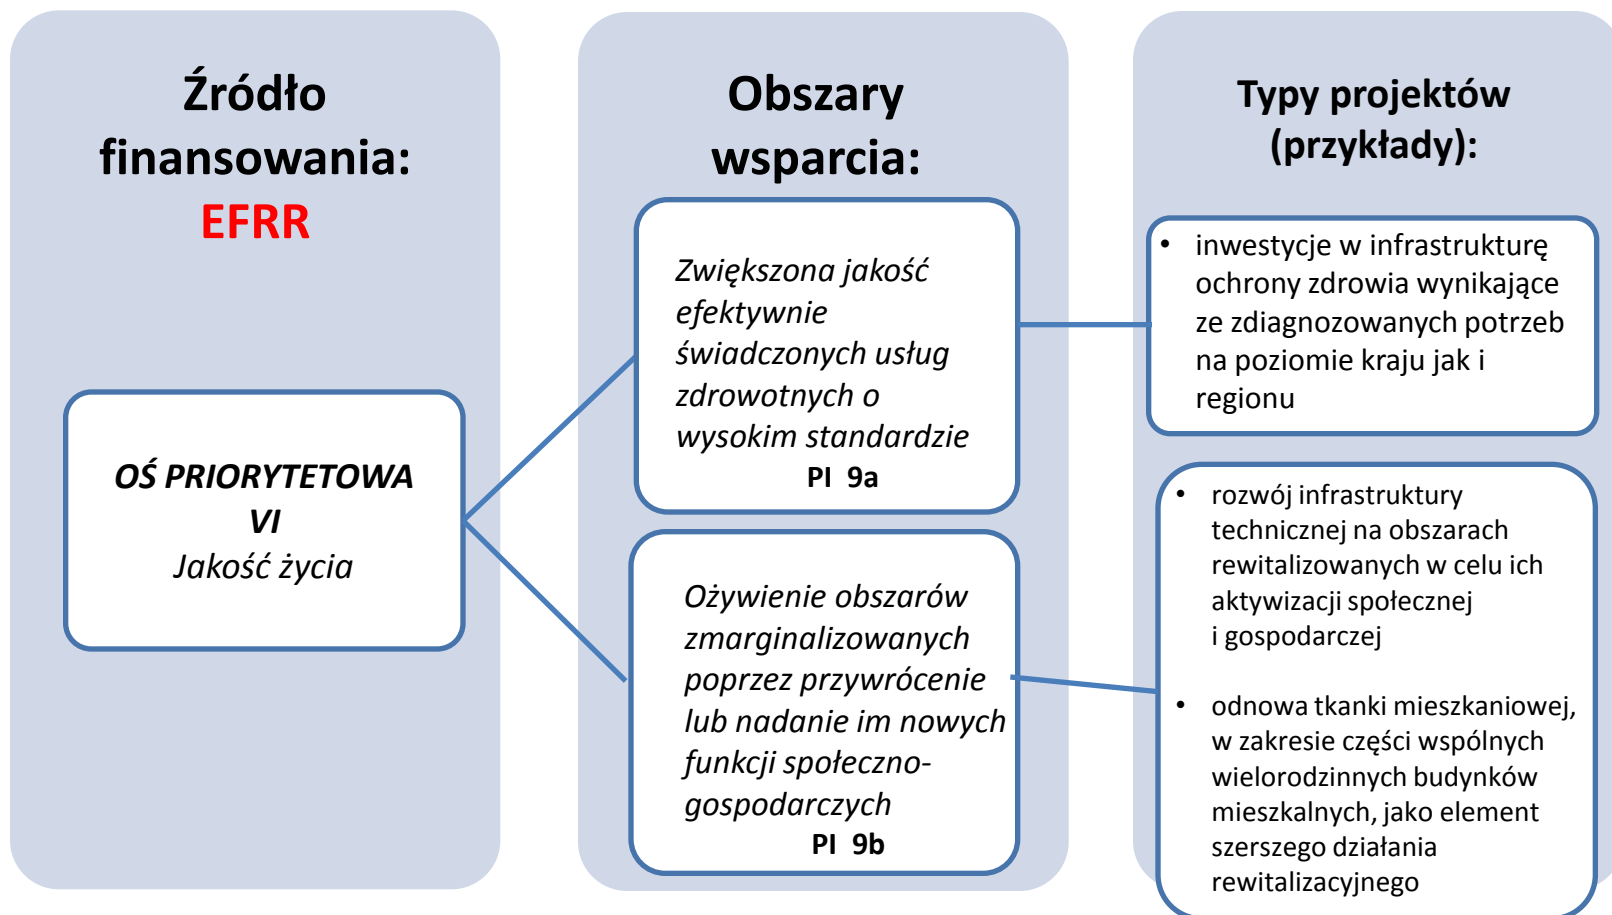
Źródło finansowania:
EFRR

OŚ PRIORYTETOWA VI
Jakość życia

Obszary wsparcia:

Zwiększona jakość efektywnie świadczonych usług zdrowotnych o wysokim standardzie
PI 9a

Ożywienie obszarów zmarginalizowanych poprzez przywrócenie lub nadanie im nowych funkcji społeczno-gospodarczych
PI 9b

Typy projektów (przykłady):

• inwestycje w infrastrukturę ochrony zdrowia wynikające ze zdiagnozowanych potrzeb na poziomie kraju jak i regionu

• rozwój infrastruktury technicznej na obszarach rewitalizowanych w celu ich aktywizacji społecznej i gospodarczej

• odnowa tkanki mieszkaniowej, w zakresie części wspólnych wielorodzinnych budynków mieszkalnych, jako element szerszego działania rewitalizacyjnego